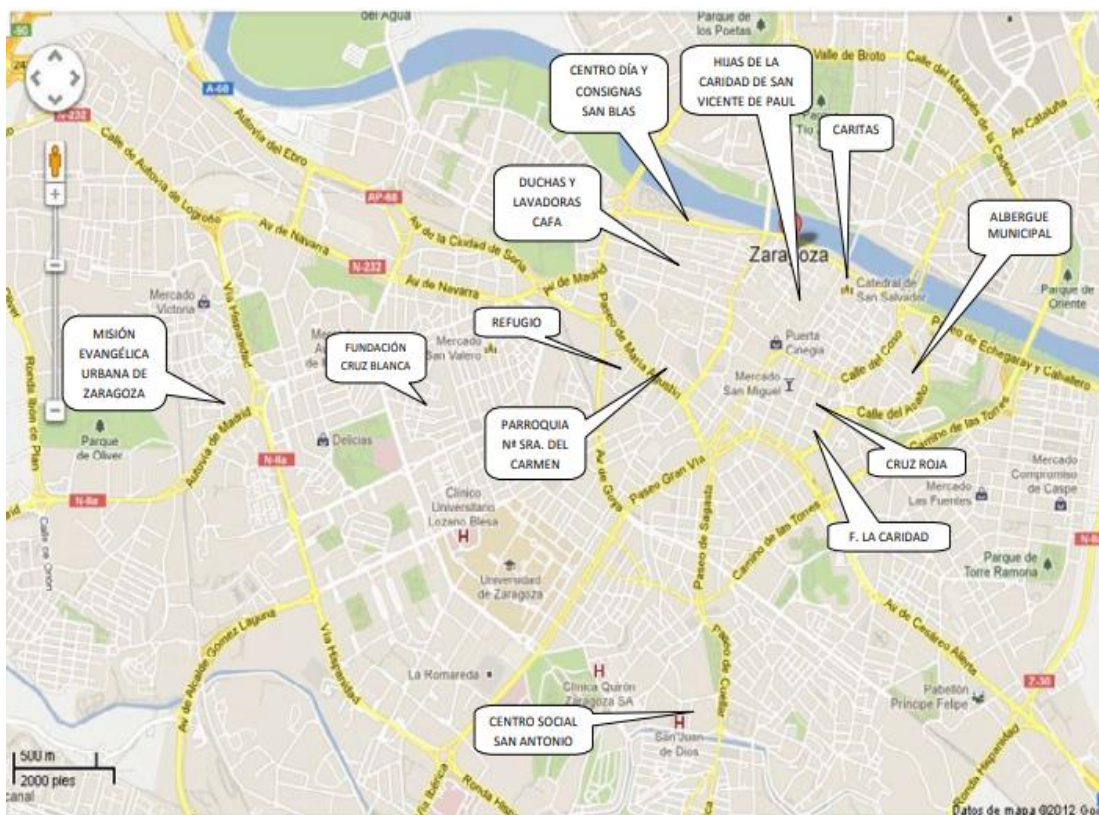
del Agua
Parque de los Poetas
Valle de Broto
Calle del Marqués de la Cadena
Av Cataluña
A-68
N-232
Calle de Autovía de Logroño
Autovía del Ebro
AP-68
Av de Navarra
Av de la Ciudad de Soria
N-232
Av de Navarra
de Madrid
Mercado Victoria
Vía Hispanidad
Mercado San Valero
Paseo de María Agustín
Zaragoza
Catedral de San Salvador
Puerta Cinegia
Mercado San Miguel
Calle del Coso
Paseo de Echegaray y Caballero
Parque de Oriente
Calle del Asalto
Camino de las Torres
Ronda Ibón de Plan
Parque de Oliver
Autovía de Madrid
N-IIa
Delicias
N-IIa
Calle de Orión
Clínico Universitario Lozano Blesa
Universidad de Zaragoza
Av de Goya
Paseo Gran Vía
Paseo de Sagasta
Camino de las Torres
Mercado Las Fuentes
Mercado Compromiso de Caspe
Parque de Torre Ramona
Av de Alcalde Gómez Laguna
Vía Hispanidad
La Romareda
Clínica Quirón Zaragoza SA
Paseo de Cuéllar
Av de Cesáreo Alierta
Pabellón Príncipe Felipe
San Juan de Dios
Ronda Hispanidad
Z-30
Ronda Ibérica
500 m
2000 pies
canal
Datos de mapa ©2012 Go

CENTRO DÍA Y CONSIGNAS SAN BLAS
HIJAS DE LA CARIDAD DE SAN VICENTE DE PAUL
CARITAS
DUCHAS Y LAVADORAS CAFA
ALBERGUE MUNICIPAL
REFUGIO
MISIÓN EVANGÉLICA URBANA DE ZARAGOZA
FUNDACIÓN CRUZ BLANCA
PARROQUIA Nº SRA. DEL CARMEN
CRUZ ROJA
F. LA CARIDAD
CENTRO SOCIAL SAN ANTONIO